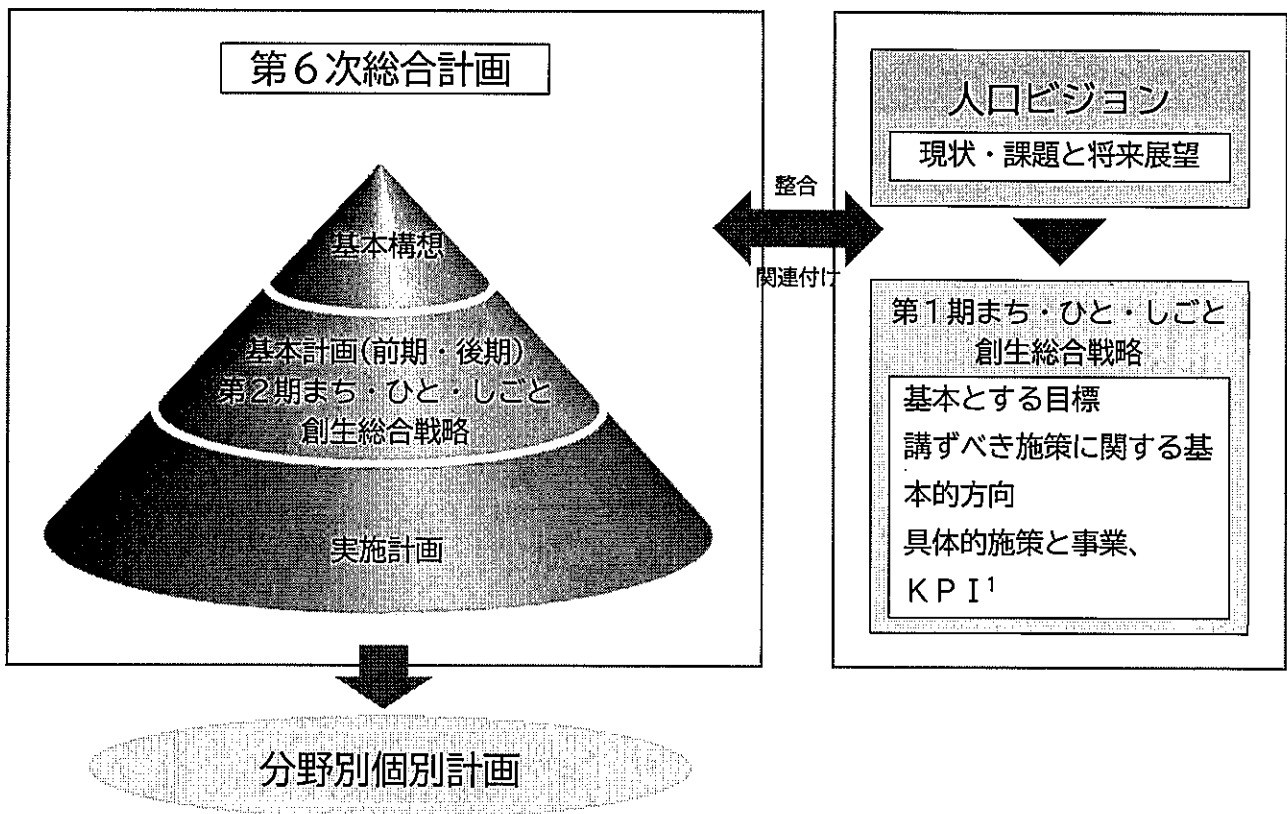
第６次総合計画

基本構想

基本計画（前期・後期）
第２期まち・ひと・しごと
創生総合戦略

実施計画

整合

関連付け

人口ビジョン

現状・課題と将来展望

第１期まち・ひと・しごと
創生総合戦略

基本とする目標
講ずべき施策に関する基本的方向
具体的施策と事業、
ＫＰＩ$^1$

分野別個別計画